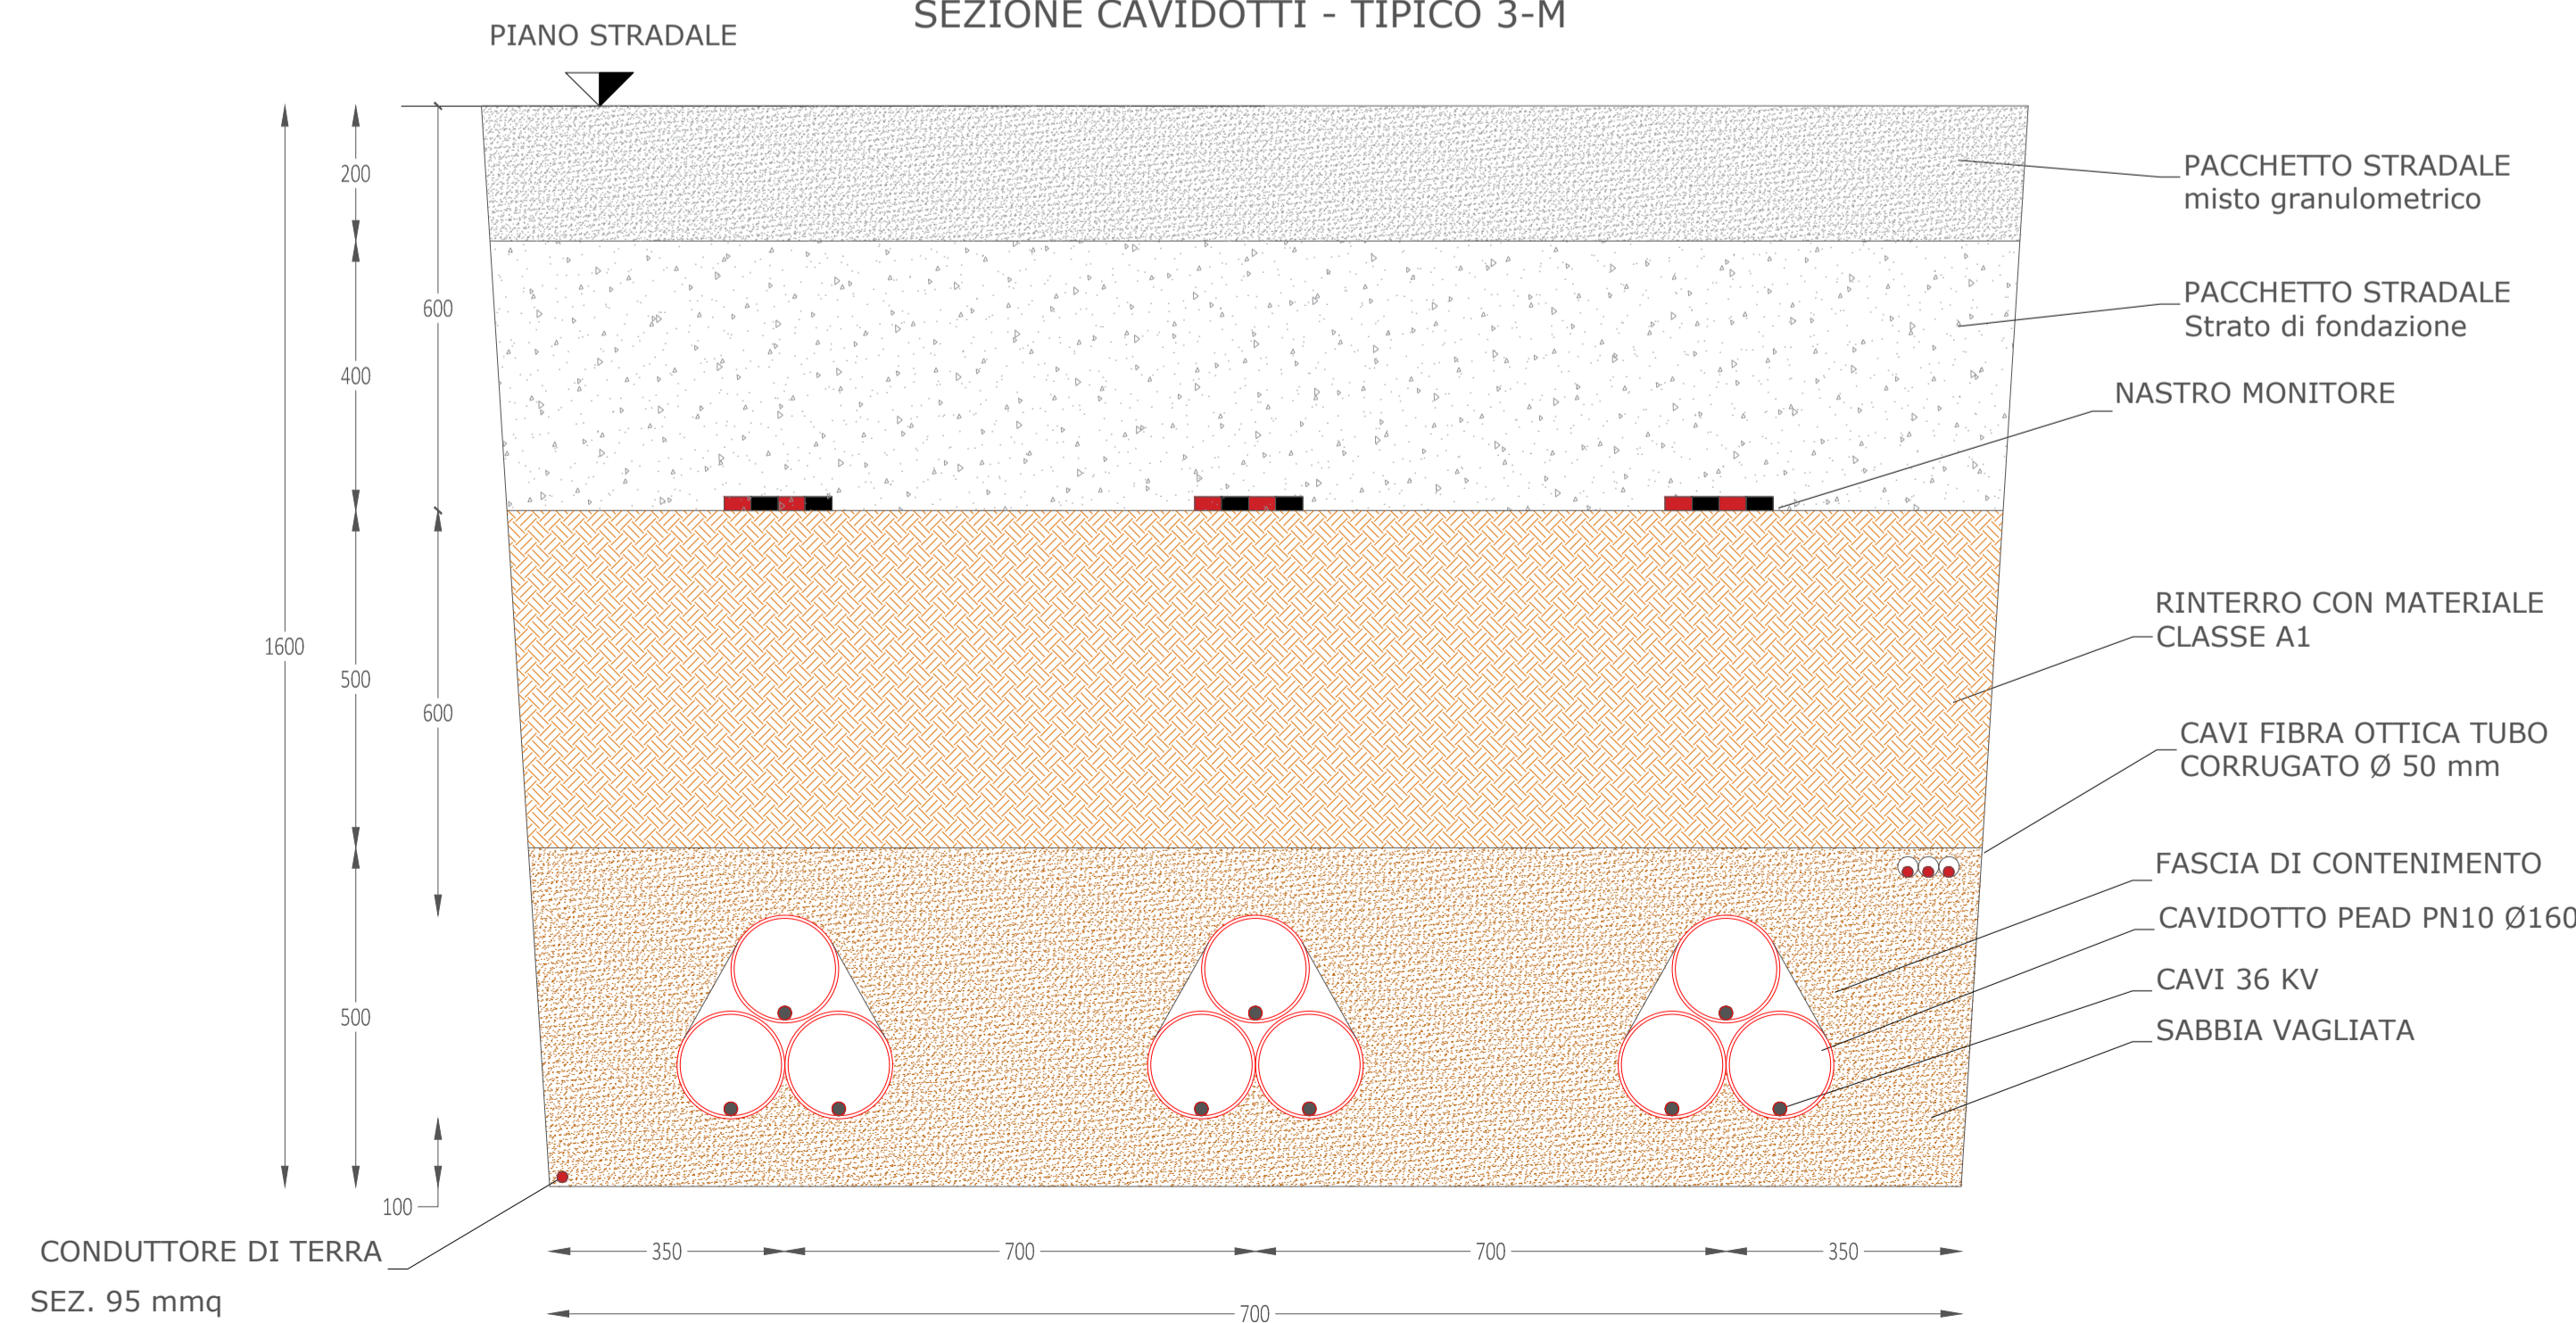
SEZIONE CAVIDOTTI - TIPICO 3-M

PIANO STRADALE

200
400
500
500
1600
600
600
100

PACCHETTO STRADALE
misto granulometrico

PACCHETTO STRADALE
Strato di fondazione

NASTRO MONITORE

RINTERRO CON MATERIALE
CLASSE A1

CAVI FIBRA OTTICA TUBO
CORRUGATO Ø 50 mm

FASCIA DI CONTENIMENTO

CAVIDOTTO PEAD PN10 Ø160

CAVI 36 KV

SABBIA VAGLIATA

CONDUTTORE DI TERRA
SEZ. 95 mmq

350
700
700
350
700